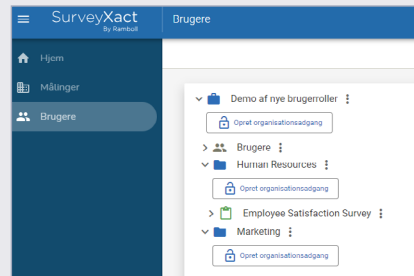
SurveyXact By Rambøll

Brugere

Hjem

Målinger

Brugere

Demo af nye brugerroller

Opret organisationsadgang

Brugere

Human Resources

Opret organisationsadgang

Employee Satisfaction Survey

Marketing

Opret organisationsadgang